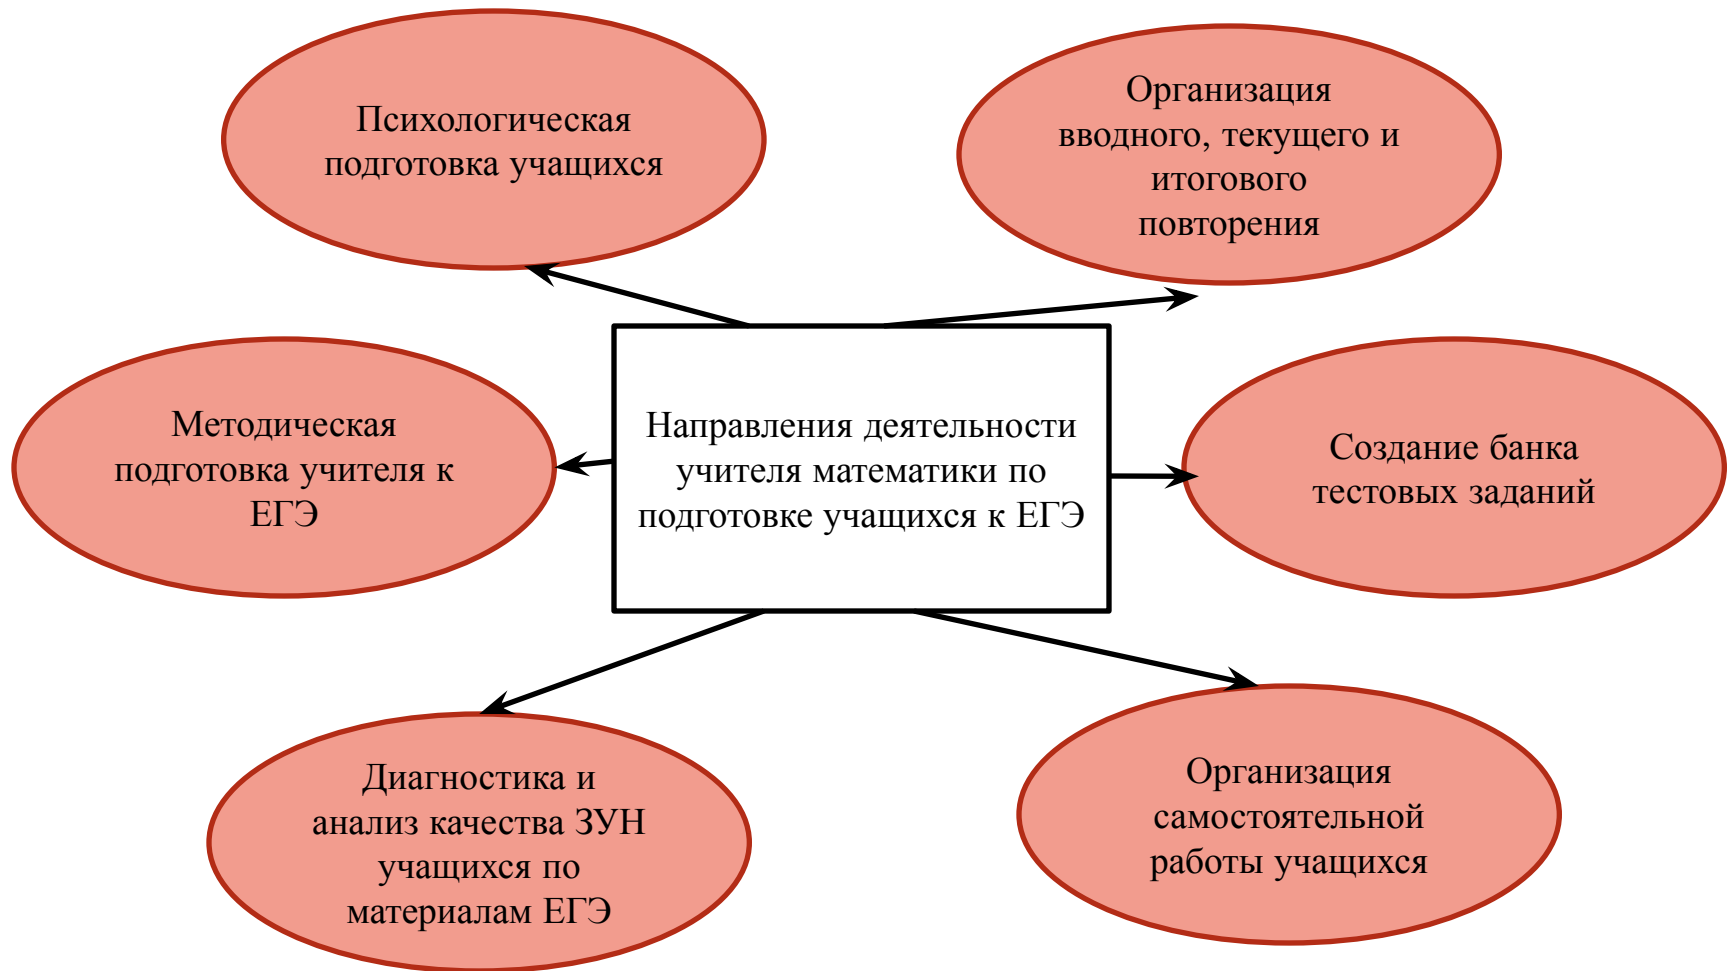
Психологическая подготовка учащихся

Организация вводного, текущего и итогового повторения

Методическая подготовка учителя к ЕГЭ

Направления деятельности учителя математики по подготовке учащихся к ЕГЭ

Создание банка тестовых заданий

Диагностика и анализ качества ЗУН учащихся по материалам ЕГЭ

Организация самостоятельной работы учащихся